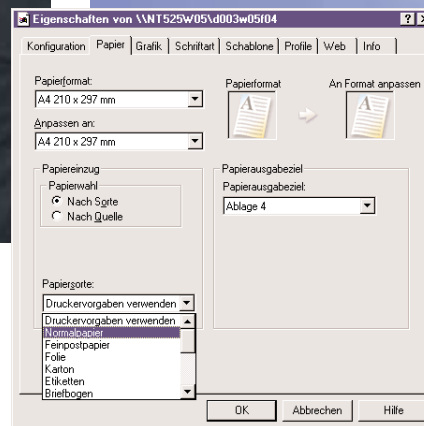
Eigenschaften von \\NT525W05\d003w05f04

? X

Konfiguration | Papier | Grafik | Schriftart | Schablone | Profile | Web | Info

Papierformat:
A4 210 x 297 mm

Anpassen an:
A4 210 x 297 mm

Papierformat

An Format anpassen

Papiereinzug
Papierwahl
Nach Sorte
Nach Quelle

Papiersorte:
Druckervorgaben verwenden
Druckervorgaben verwenden
Normalpapier
Feinpostpapier
Folie
Karton
Etiketten
Briefbogen

Papierausgabeziel
Papierausgabeziel:
Ablage 4

OK | Abbrechen | Hilfe